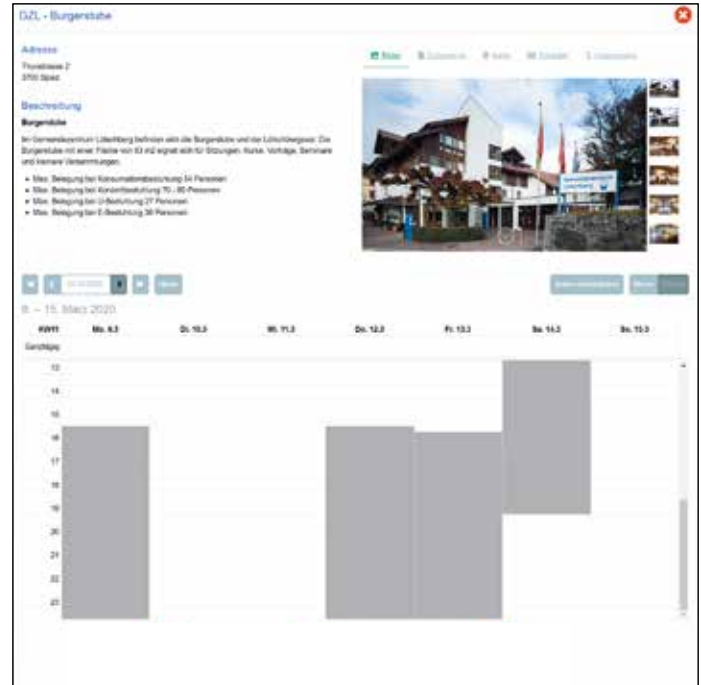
GZL - Burgerstube

Adresse

Thunstrasse 2
3700 Spiez

Beschreibung

Burgerstube

Im Gemeindezentrum Lötschberg befinden sich die Burgerstube und der Lötschbergsaal. Die Burgerstube mit einer Fläche von 63 m2 eignet sich für Sitzungen, Kurse, Vorträge, Seminare und kleinere Versammlungen.

- Max. Belegung bei Konzertbestuhlung 54 Personen
- Max. Belegung bei Konzertbestuhlung 70 - 80 Personen
- Max. Belegung bei U-Bestuhlung 27 Personen
- Max. Belegung bei E-Bestuhlung 36 Personen

Bilder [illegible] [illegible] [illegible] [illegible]

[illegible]

8. – 15. März 2020

| KW11 | Mo. 9.3 | Di. 10.3 | Mi. 11.3 | Do. 12.3 | Fr. 13.3 | Sa. 14.3 | So. 15.3 |
|---|---|---|---|---|---|---|---|
| Ganztägig | | | | | | | |

13
14
15
16
17
18
19
20
21
22
23